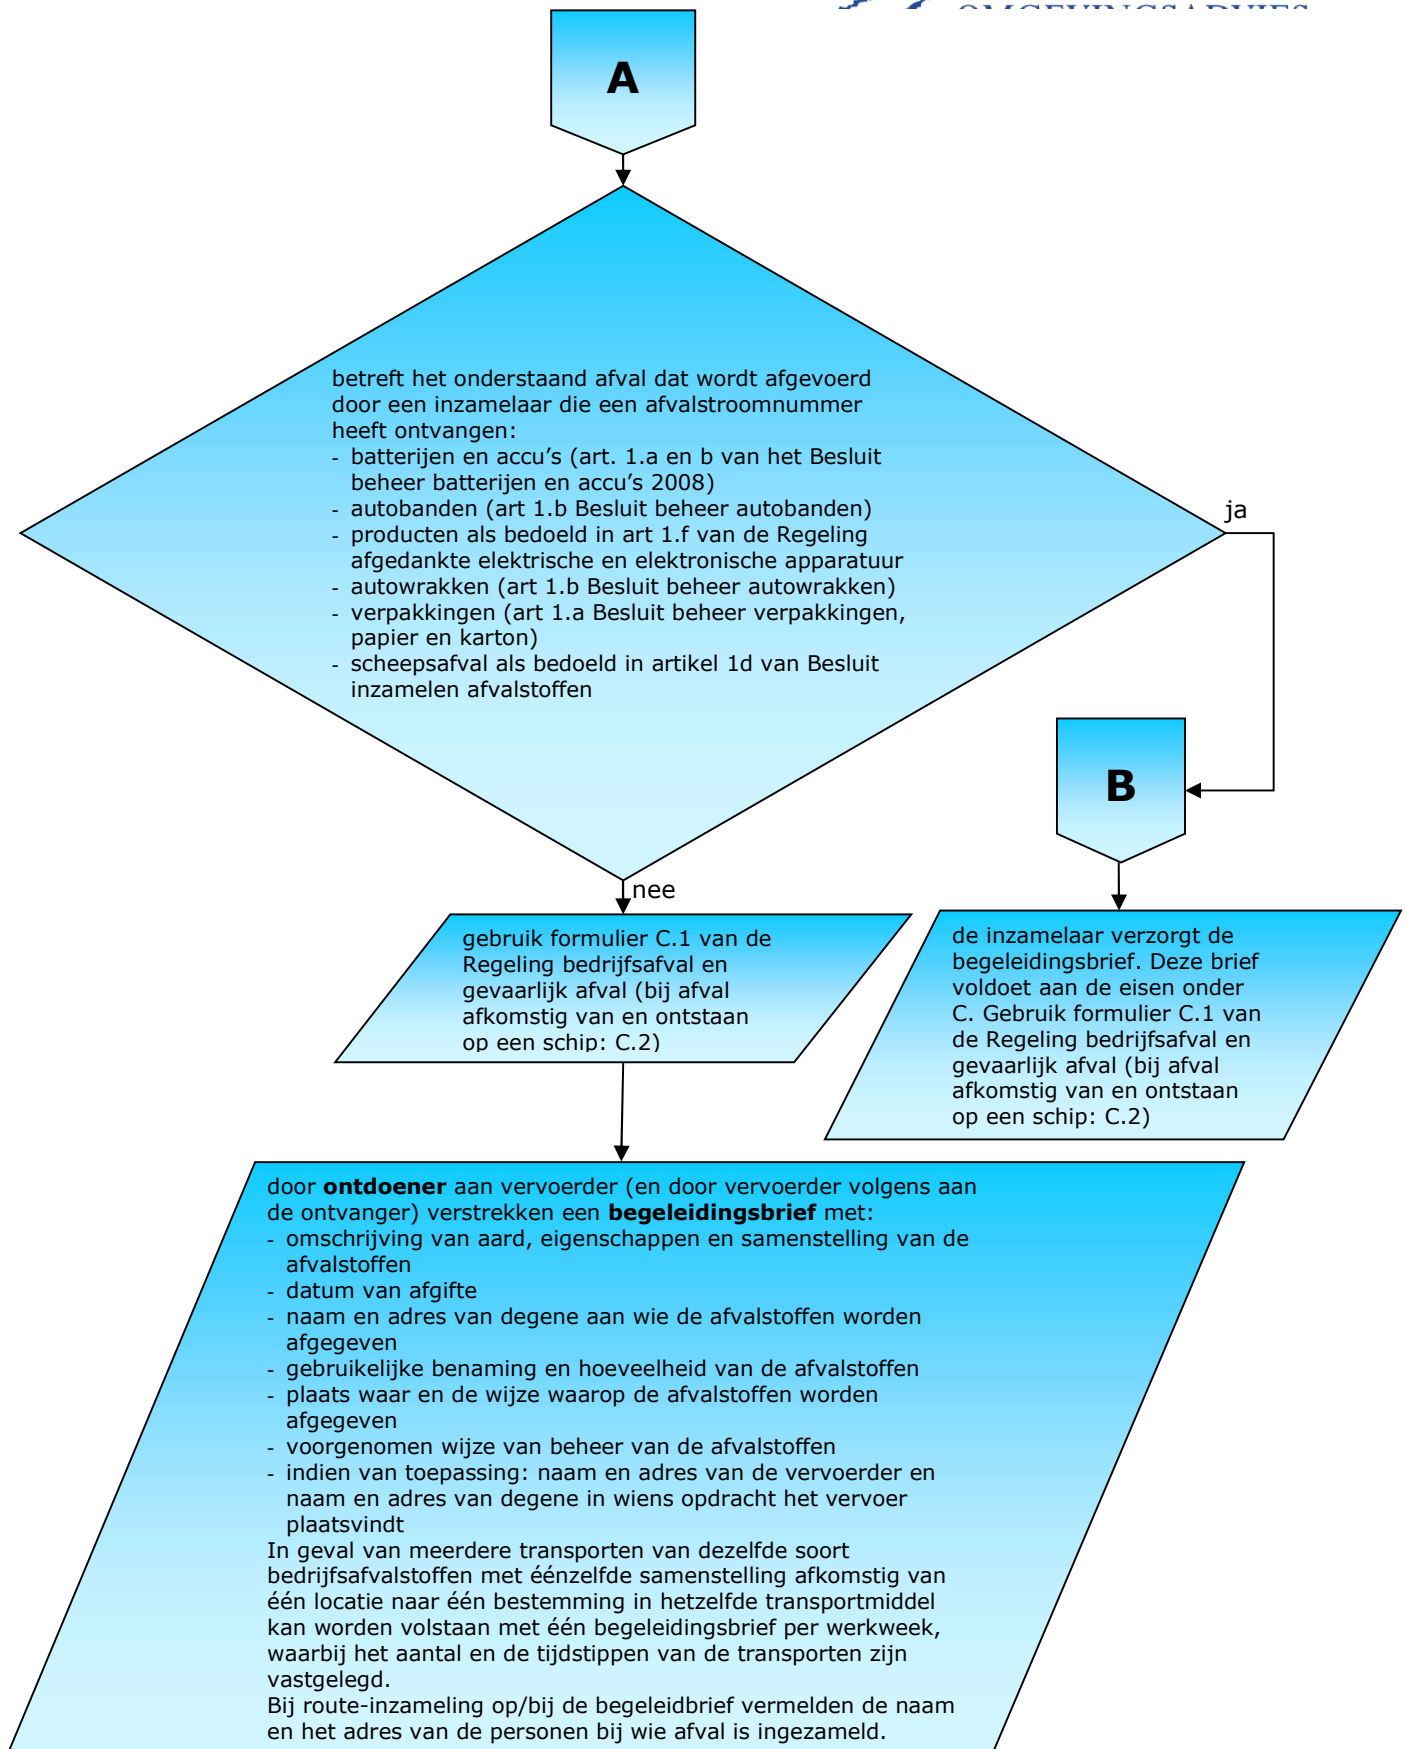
A

betreft het onderstaand afval dat wordt afgevoerd door een inzamelaar die een afvalstroomnummer heeft ontvangen:
- batterijen en accu's (art. 1.a en b van het Besluit beheer batterijen en accu's 2008)
- autobanden (art 1.b Besluit beheer autobanden)
- producten als bedoeld in art 1.f van de Regeling afgedankte elektrische en elektronische apparatuur
- autowrakken (art 1.b Besluit beheer autowrakken)
- verpakkingen (art 1.a Besluit beheer verpakkingen, papier en karton)
- scheepsafval als bedoeld in artikel 1d van Besluit inzamelen afvalstoffen

ja

B

nee

gebruik formulier C.1 van de Regeling bedrijfsafval en gevaarlijk afval (bij afval afkomstig van en ontstaan op een schip: C.2)

de inzamelaar verzorgt de begeleidingsbrief. Deze brief voldoet aan de eisen onder C. Gebruik formulier C.1 van de Regeling bedrijfsafval en gevaarlijk afval (bij afval afkomstig van en ontstaan op een schip: C.2)

door **ontdoener** aan vervoerder (en door vervoerder volgens aan de ontvanger) verstrekken een **begeleidingsbrief** met:
- omschrijving van aard, eigenschappen en samenstelling van de afvalstoffen
- datum van afgifte
- naam en adres van degene aan wie de afvalstoffen worden afgegeven
- gebruikelijke benaming en hoeveelheid van de afvalstoffen
- plaats waar en de wijze waarop de afvalstoffen worden afgegeven
- voorgenomen wijze van beheer van de afvalstoffen
- indien van toepassing: naam en adres van de vervoerder en naam en adres van degene in wiens opdracht het vervoer plaatsvindt
In geval van meerdere transporten van dezelfde soort bedrijfsafvalstoffen met éénzelfde samenstelling afkomstig van één locatie naar één bestemming in hetzelfde transportmiddel kan worden volstaan met één begeleidingsbrief per werkweek, waarbij het aantal en de tijdstippen van de transporten zijn vastgelegd.
Bij route-inzameling op/bij de begeleidbrief vermelden de naam en het adres van de personen bij wie afval is ingezameld.